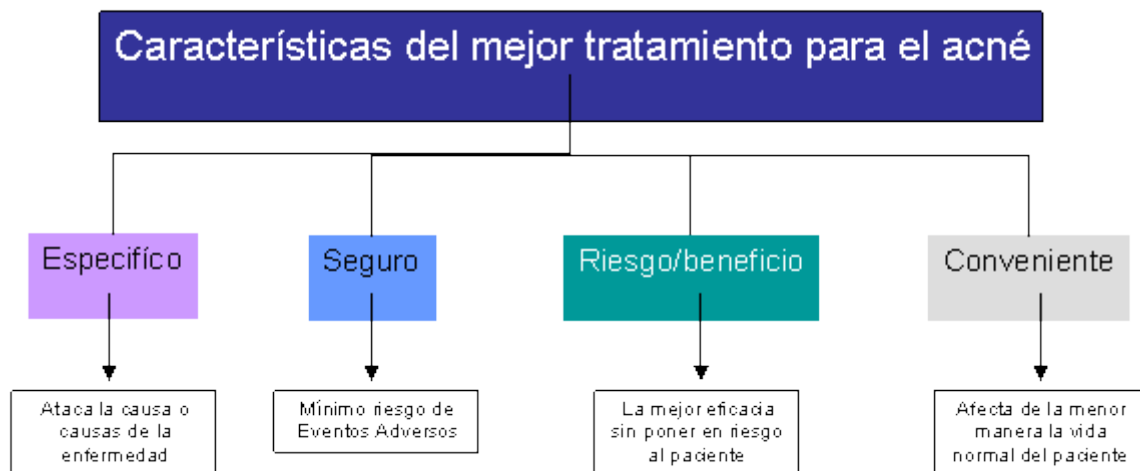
Características del mejor tratamiento para el acné

Especifíco

Ataca la causa o causas de la enfermedad

Seguro

Mínimo riesgo de Eventos Adversos

Riesgo/beneficio

La mejor eficacia sin poner en riesgo al paciente

Conveniente

Afecta de la menor manera la vida normal del paciente